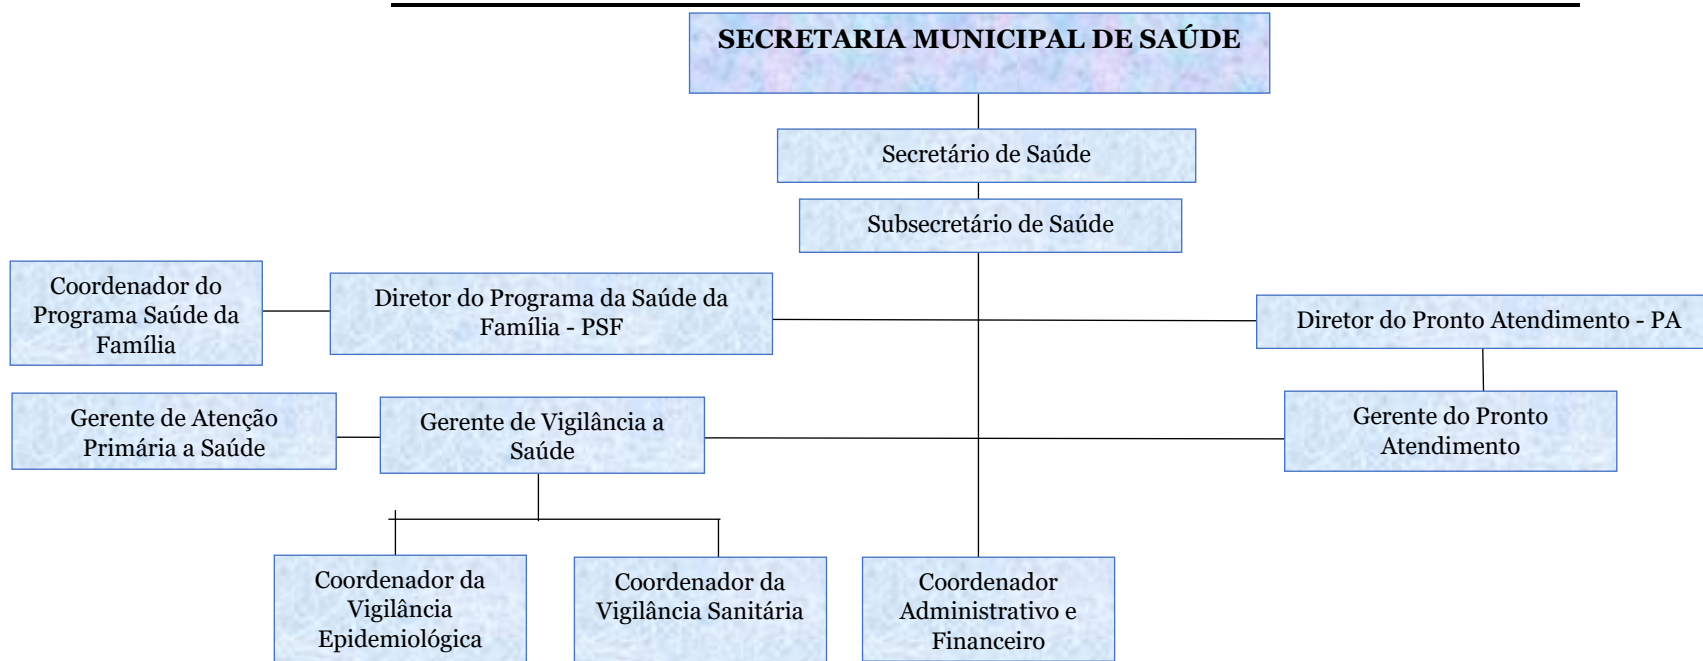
SECRETARIA MUNICIPAL DE SAÚDE

Secretário de Saúde

Subsecretário de Saúde

Coordenador do Programa Saúde da Família

Diretor do Programa da Saúde da Família - PSF

Diretor do Pronto Atendimento - PA

Gerente de Atenção Primária a Saúde

Gerente de Vigilância a Saúde

Gerente do Pronto Atendimento

Coordenador da Vigilância Epidemiológica

Coordenador da Vigilância Sanitária

Coordenador Administrativo e Financeiro